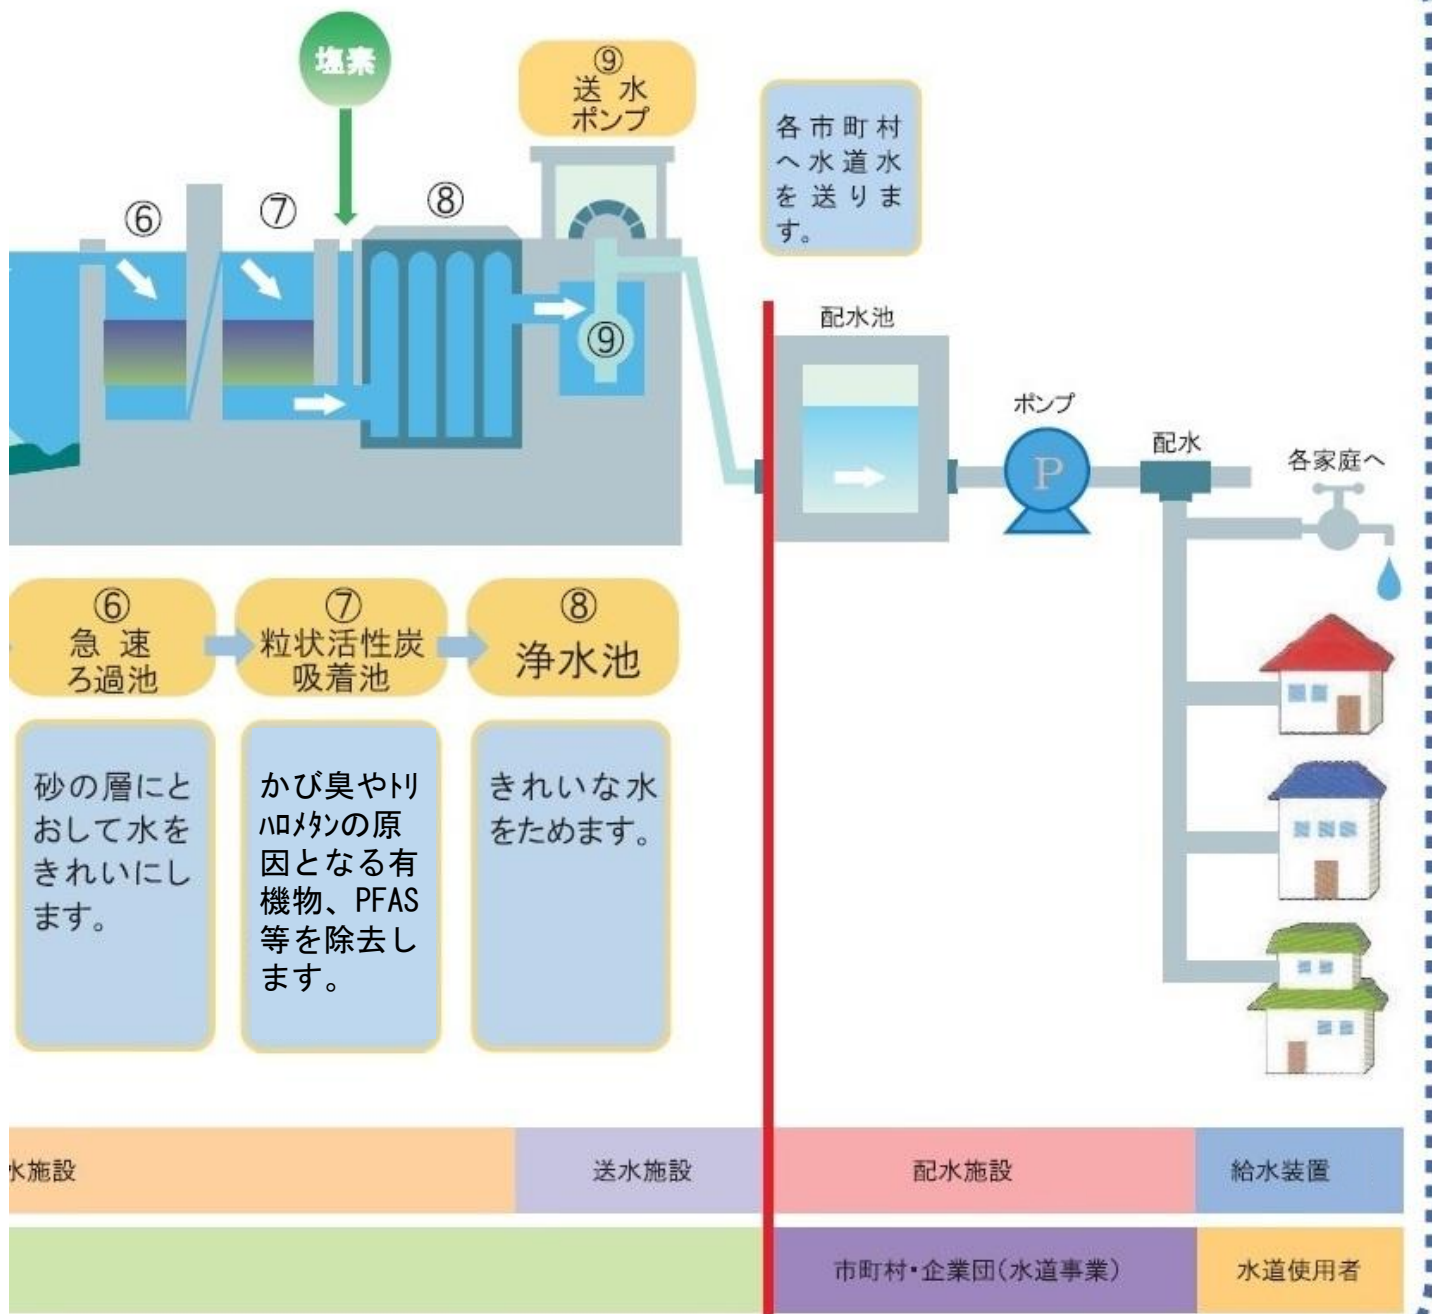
塩素

⑨
送水
ポンプ

⑥ ⑦ ⑧

⑨

各市町村へ水道水を送ります。

配水池

ポンプ

P

配水

各家庭へ

⑥
急速
ろ過池

⑦
粒状活性炭
吸着池

⑧
浄水池

砂の層にとおして水をきれいにします。

かび臭やトリハロメタンの原因となる有機物、PFAS等を除去します。

きれいな水をためます。

水施設

送水施設

配水施設

給水装置

市町村・企業団(水道事業)

水道使用者